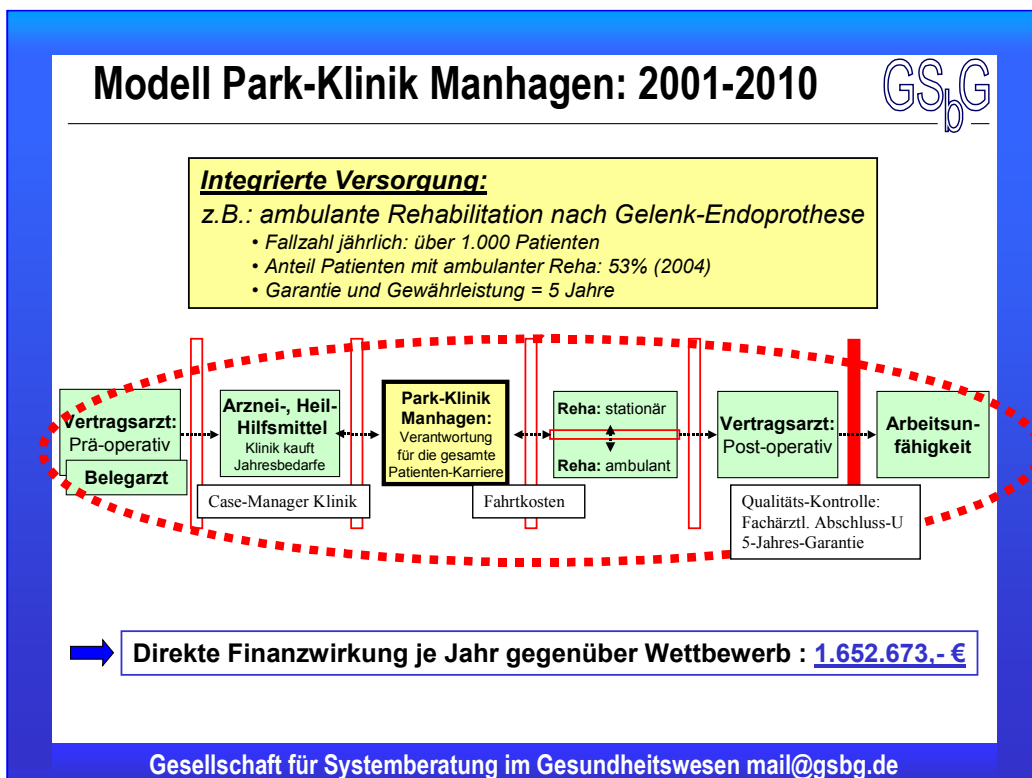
Modell Park-Klinik Manhagen: 2001-2010

GSbG

Integrierte Versorgung:

z.B.: ambulante Rehabilitation nach Gelenk-Endoprothese

• Fallzahl jährlich: über 1.000 Patienten
• Anteil Patienten mit ambulanter Reha: 53% (2004)
• Garantie und Gewährleistung = 5 Jahre

Vertragsarzt: Prä-operativ

Belegarzt

Arznei-, Heil-Hilfsmittel
Klinik kauft Jahresbedarfe

Case-Manager Klinik

Park-Klinik Manhagen:
Verantwortung für die gesamte Patienten-Karriere

Fahrtkosten

Reha: stationär

Reha: ambulant

Vertragsarzt: Post-operativ

Arbeitsunfähigkeit

Qualitäts-Kontrolle:
Fachärztl. Abschluss-U
5-Jahres-Garantie

Direkte Finanzwirkung je Jahr gegenüber Wettbewerb : 1.652.673,- €

Gesellschaft für Systemberatung im Gesundheitswesen mail@gsbg.de